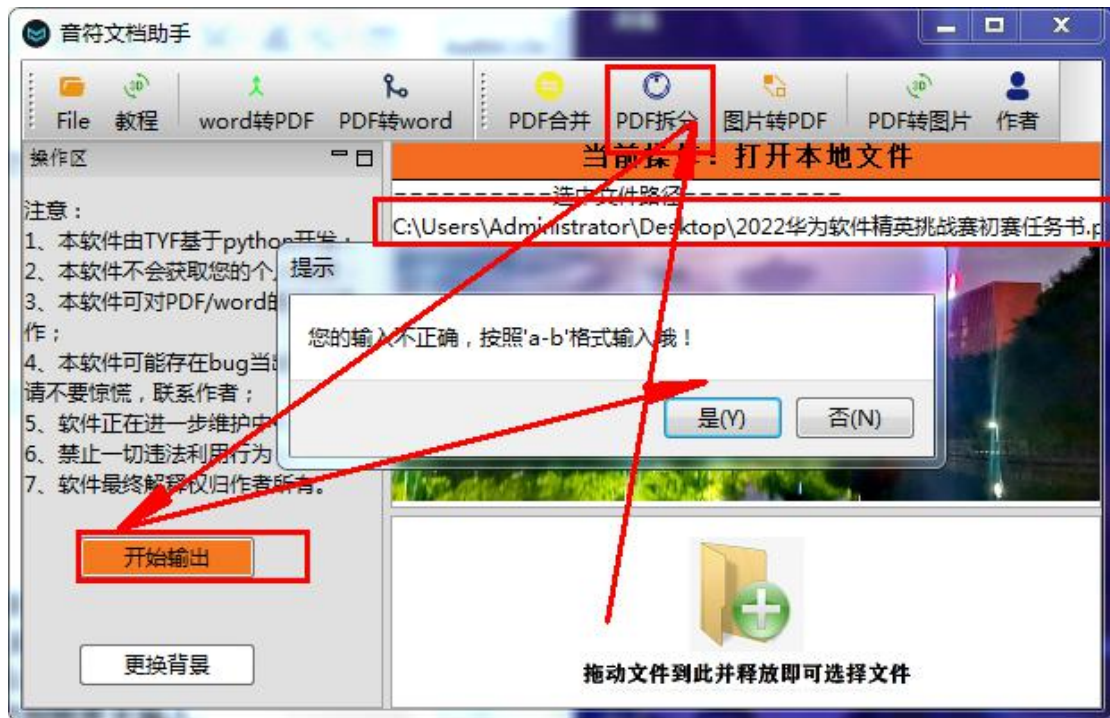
音符文档助手

File 教程 word转PDF PDF转word PDF合并 PDF拆分 图片转PDF PDF转图片 作者

操作区

注意：
1、本软件由TYF基于python开发；
2、本软件不会获取您的个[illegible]
3、本软件可对PDF/word的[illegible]作；
4、本软件可能存在bug当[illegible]请不要惊慌，联系作者；
5、软件正在进一步维护中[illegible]
6、禁止一切违法利用行为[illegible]
7、软件最终解释权归作者所有。

开始输出

更换背景

当前操作：打开本地文件
----------选中文件路径----------
C:\Users\Administrator\Desktop\2022华为软件精英挑战赛初赛任务书.p

提示

您的输入不正确，按照'a-b'格式输入哦！

是(Y) 否(N)

拖动文件到此并释放即可选择文件